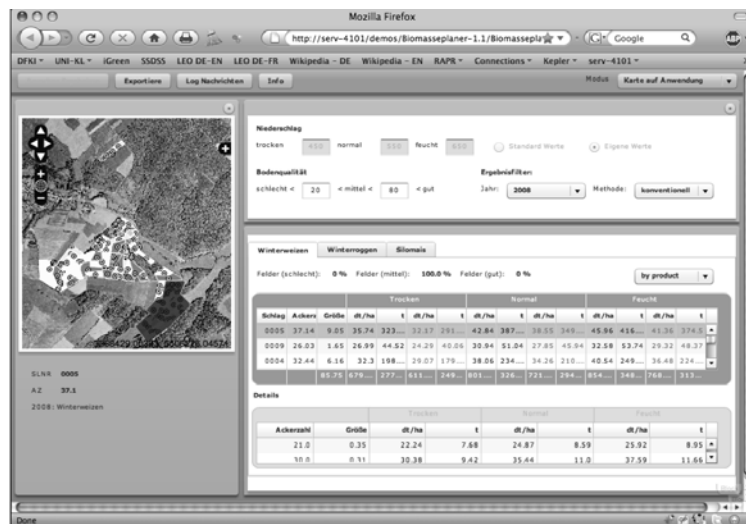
Mozilla Firefox

http://serv-4101/demos/Biomasseplaner-1.1/Biomassepla

Google

DFKI UNI-KL iGreen SSDSS LEO DE-EN LEO DE-FR Wikipedia - DE Wikipedia - EN RAPR Connections Kepler serv-4101

Exportiere Log Nachrichten Info

Modus Karte auf Anwendung

Niederschlag

trocken 450 normal 550 feucht 650 Standard Werte Eigene Werte

Bodenqualität

schlecht < 20 < mittel < 80 < gut

Ergebnisfilter:

Jahr: 2008 Methode: konventionell

Winterweizen Winterroggen Silomais

Felder (schlecht): 0 % Felder (mittel): 100.0 % Felder (gut): 0 %

by product

| Schlag | Ackerz | Größe | Trocken dt/ha | t | dt/ha | t | Normal dt/ha | t | dt/ha | t | Feucht dt/ha | t | dt/ha | t |
|---|---|---|---|---|---|---|---|---|---|---|---|---|---|---|
| 0005 | 37.14 | 9.05 | 35.74 | 323.... | 32.37 | 292.... | 42.84 | 387.... | 38.55 | 349.... | 45.86 | 416.... | 41.36 | 374.5 |
| 0009 | 26.03 | 1.65 | 26.99 | 44.52 | 24.29 | 40.06 | 30.94 | 51.04 | 27.85 | 45.94 | 32.58 | 53.74 | 29.32 | 48.37 |
| 0004 | 32.44 | 6.16 | 32.3 | 198.... | 29.07 | 179.... | 38.06 | 234.... | 34.26 | 210.... | 40.54 | 249.... | 36.48 | 224.... |
| | | 85.75 | 679.... | 277.... | 611.... | 249.... | 801.... | 326.... | 721.... | 294.... | 854.... | 348.... | 768.... | 313.... |

3568429 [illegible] 5507778.04574

SLNR 0005

AZ 37.1

2008: Winterweizen

Details

| Ackerzahl | Größe | Trocken dt/ha | t | Normal dt/ha | t | Feucht dt/ha | t |
|---|---|---|---|---|---|---|---|
| 21.0 | 0.35 | 22.24 | 7.68 | 24.87 | 8.59 | 25.92 | 8.95 |
| 30.0 | 0.31 | 30.38 | 9.42 | 35.44 | 11.0 | 37.59 | 11.66 |

Done